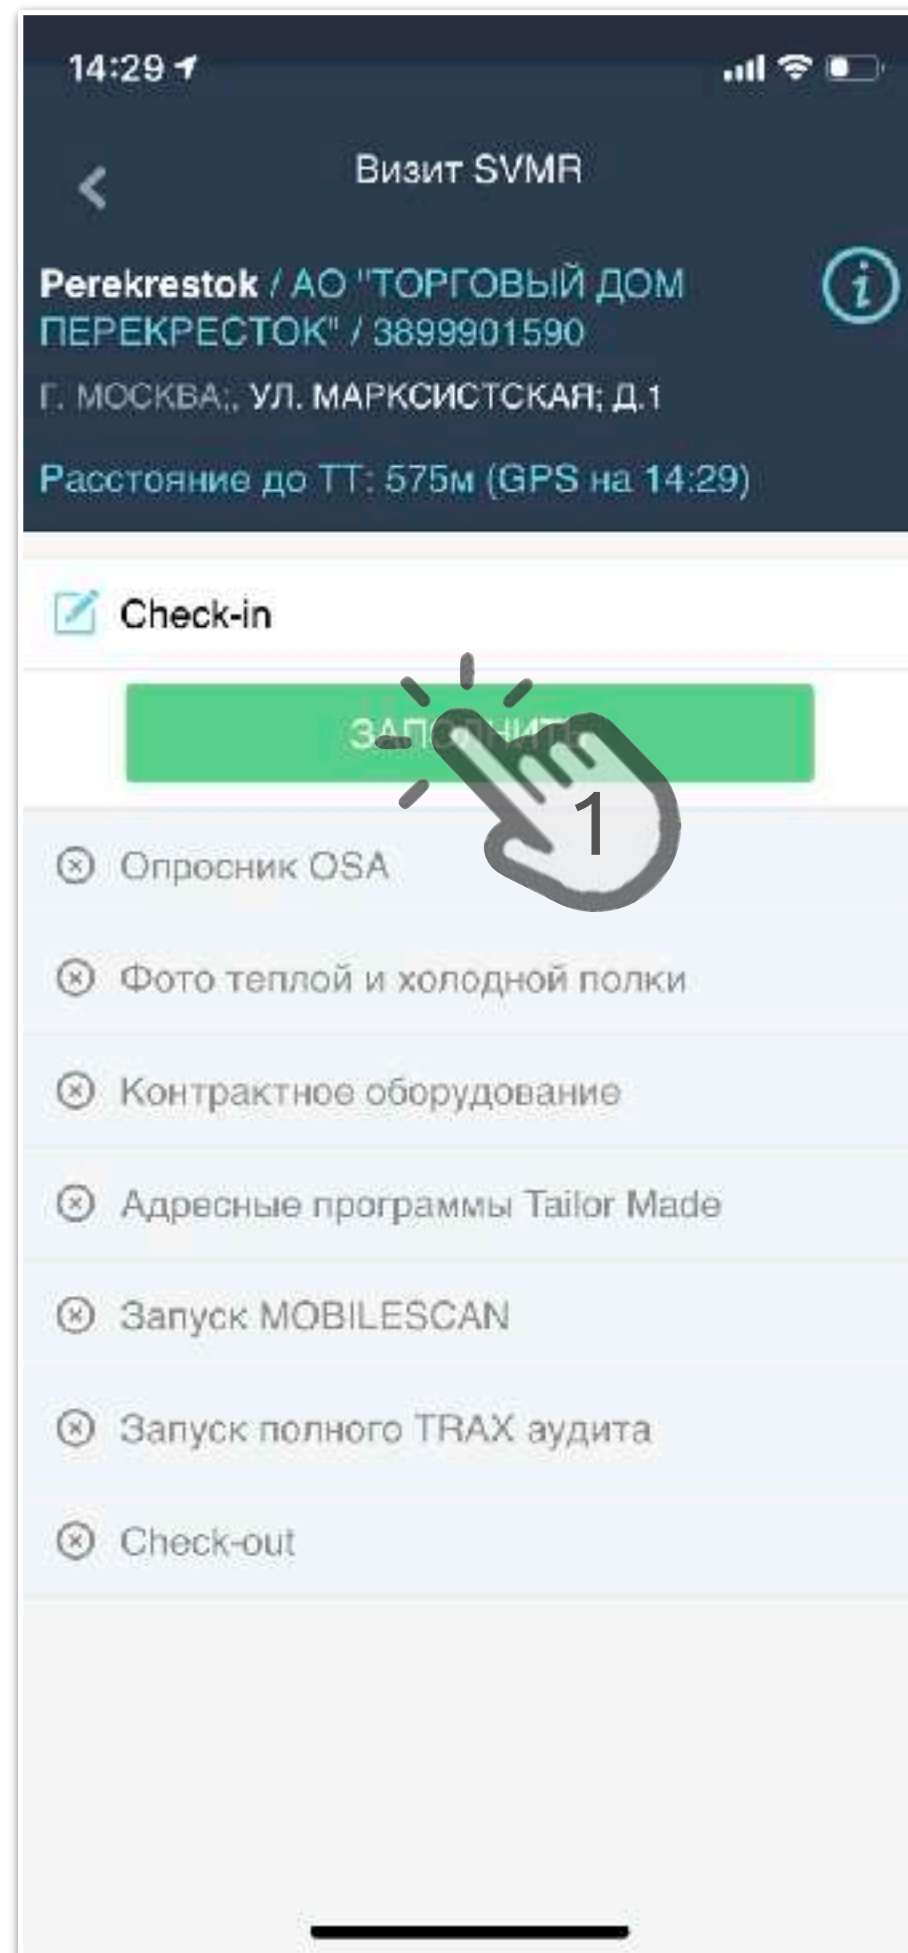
14:29

Визит SVMR

Perekrestok / АО "ТОРГОВЫЙ ДОМ ПЕРЕКРЕСТОК" / 3899901590

Г. МОСКВА;, УЛ. МАРКСИСТСКАЯ; Д.1

Расстояние до ТТ: 575м (GPS на 14:29)

Check-in

ЗА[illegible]

1

Опросник OSA

Фото теплой и холодной полки

Контрактное оборудование

Адресные программы Tailor Made

Запуск MOBILESCAN

Запуск полного TRAX аудита

Check-out